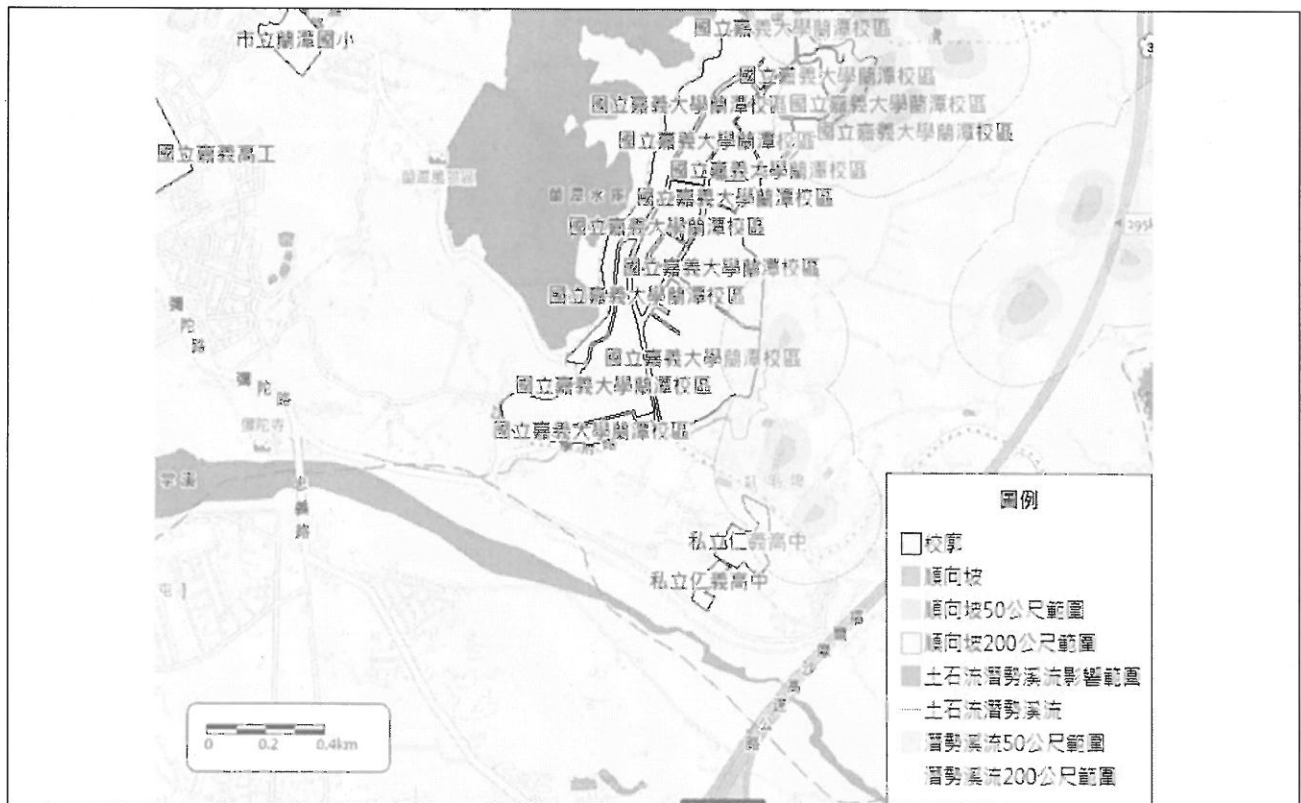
市立蘭潭國小

國立嘉義大學蘭潭校區
國立嘉義大學蘭潭校區
國立嘉義大學蘭潭校區
國立嘉義大學蘭潭校區
國立嘉義大學蘭潭校區
國立嘉義大學蘭潭校區
國立嘉義大學蘭潭校區
國立嘉義大學蘭潭校區
國立嘉義大學蘭潭校區
國立嘉義大學蘭潭校區
國立嘉義大學蘭潭校區
國立嘉義大學蘭潭校區
國立嘉義大學蘭潭校區

國立嘉義高工

蘭潭水庫

彌陀路
彌陀路
彌陀寺

小雅路

私立仁義高中
私立仁義高中

0 0.2 0.4km

圖例
校界
順向坡
順向坡50公尺範圍
順向坡200公尺範圍
土石流潛勢溪流影響範圍
土石流潛勢溪流
潛勢溪流50公尺範圍
潛勢溪流200公尺範圍